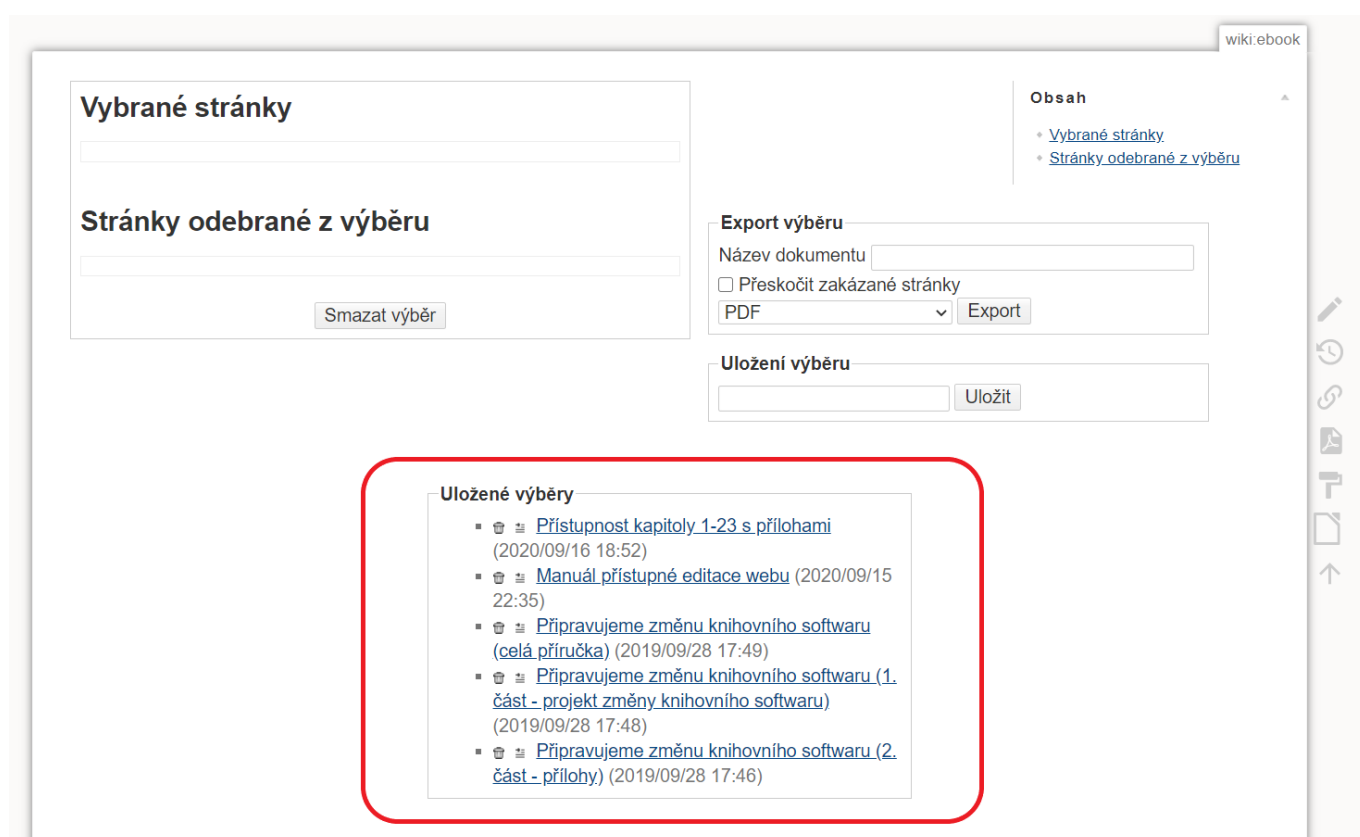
wiki:ebook

Vybrané stránky

Stránky odebrané z výběru

Smazat výběr

Obsah

- Vybrané stránky
- Stránky odebrané z výběru

Export výběru

Název dokumentu

Přeskočit zakázané stránky

PDF

Export

Uložení výběru

Uložit

Uložené výběry

- Přístupnost kapitoly 1-23 s přílohami (2020/09/16 18:52)
- Manuál přístupné editace webu (2020/09/15 22:35)
- Připravujeme změnu knihovního softwaru (celá příručka) (2019/09/28 17:49)
- Připravujeme změnu knihovního softwaru (1. část - projekt změny knihovního softwaru) (2019/09/28 17:48)
- Připravujeme změnu knihovního softwaru (2. část - přílohy) (2019/09/28 17:46)